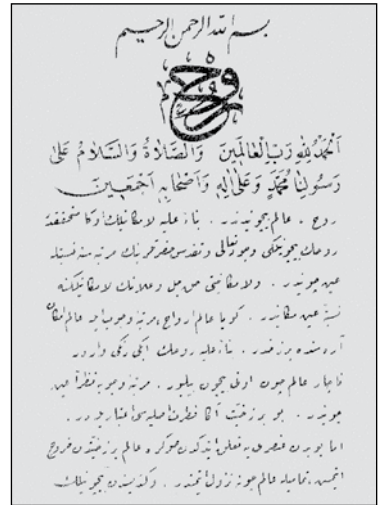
بسم الله الرحمن الرحيم

روح

الحمد لله رب العالمين والصلاة والسلام على رسولنا محمد وعلى آله واصحابه اجمعين

روح . عالم بيچونده . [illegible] . بنا عليه لا يتناهى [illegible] روحات جوشغله وجود تعالى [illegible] مرتبه سنه قدسيه

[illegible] ولا يتناهى من حيث الاطلاق لا يتناهى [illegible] نسبة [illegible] . كويا عالم ارواح مرتبه وجوب ايله عالم امكان

آره سنده برزخ ده . بنا عليه روحات ايكي رنگی واردر

ظاهر عالم چونه اولی بيچون بيلور . مرتبه وجوبه نظرا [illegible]

جوندر . بو برزخيت آنلر نظرده بعض جوشغله جوندر .

اما بو برزخ فصرده بو عقلی اينلکه جوشولد . عالم برزخنده خروج

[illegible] عالم جونه نزول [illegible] . واكتسبه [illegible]